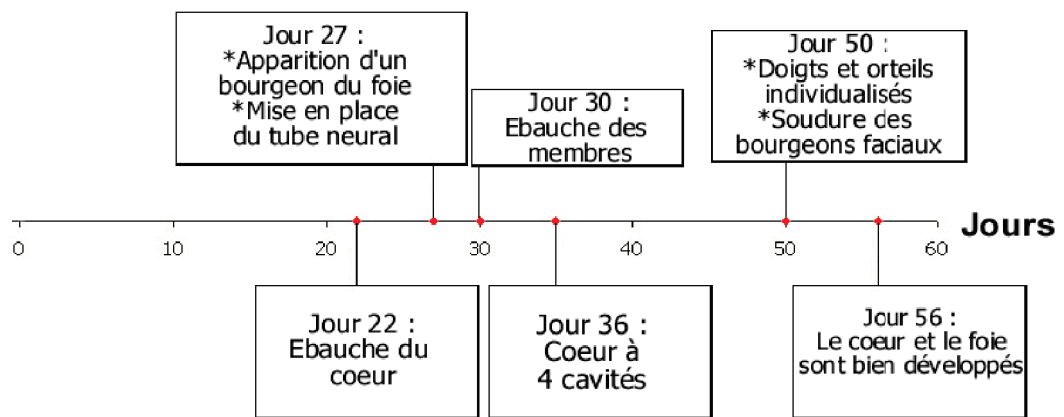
Jour 27 :
*Apparition d'un bourgeon du foie
*Mise en place du tube neural

Jour 30 :
Ebauche des membres

Jour 50 :
*Doigts et orteils individualisés
*Soudure des bourgeons faciaux

0 10 20 30 40 50 60 Jours

Jour 22 :
Ebauche du coeur

Jour 36 :
Coeur à 4 cavités

Jour 56 :
Le coeur et le foie sont bien développés